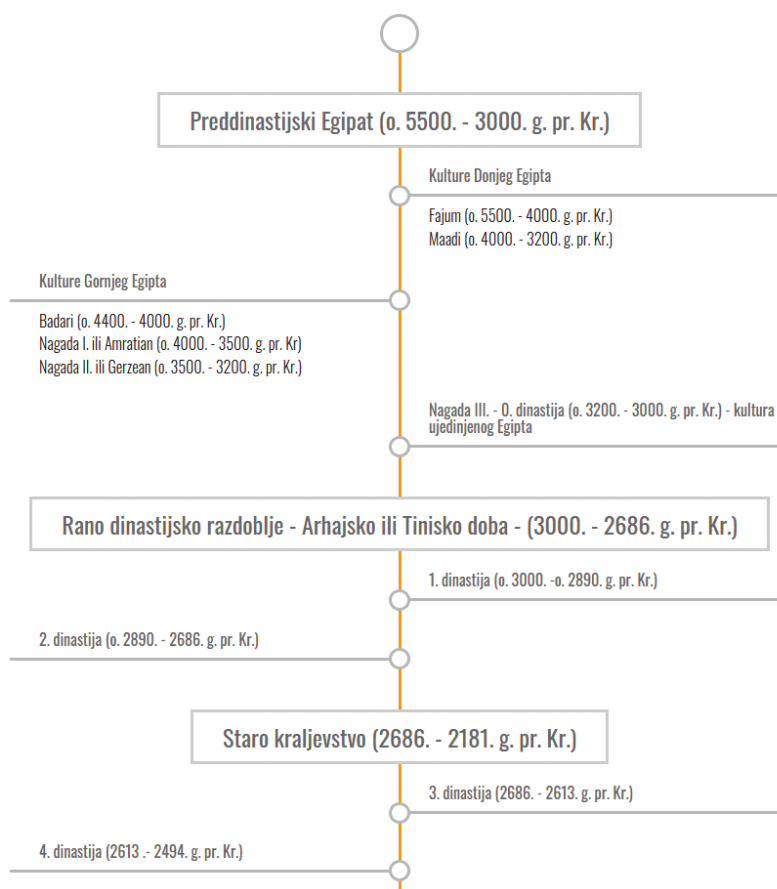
Preddinastijski Egipat (o. 5500. - 3000. g. pr. Kr.)

Kulture Donjeg Egipta

Fajum (o. 5500. - 4000. g. pr. Kr.)
Maadi (o. 4000. - 3200. g. pr. Kr.)

Kulture Gornjeg Egipta

Badari (o. 4400. - 4000. g. pr. Kr.)
Nagada I. ili Amratian (o. 4000. - 3500. g. pr. Kr)
Nagada II. ili Gerzean (o. 3500. - 3200. g. pr. Kr.)

Nagada III. - 0. dinastija (o. 3200. - 3000. g. pr. Kr.) - kultura ujedinjenog Egipta

Rano dinastijsko razdoblje - Arhajsko ili Tinisko doba - (3000. - 2686. g. pr. Kr.)

1. dinastija (o. 3000. -o. 2890. g. pr. Kr.)

2. dinastija (o. 2890. - 2686. g. pr. Kr.)

Staro kraljevstvo (2686. - 2181. g. pr. Kr.)

3. dinastija (2686. - 2613. g. pr. Kr.)

4. dinastija (2613 .- 2494. g. pr. Kr.)